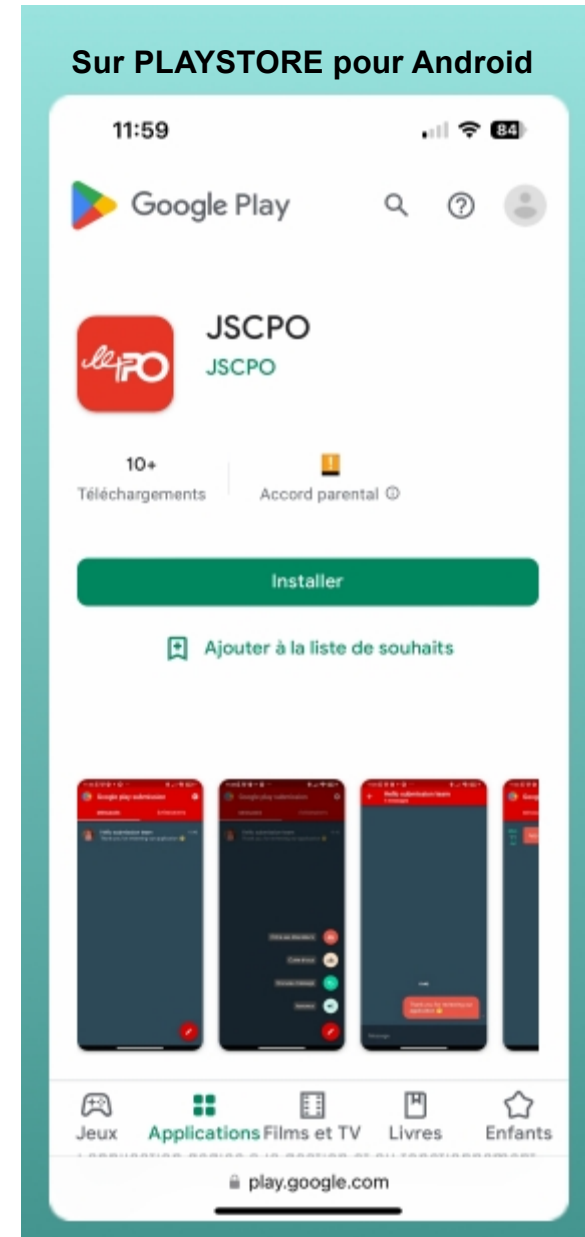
Sur PLAYSTORE pour Android

11:59

84

Google Play

JSCPO

JSCPO

10+
Téléchargements

Accord parental ⓘ

Installer

Ajouter à la liste de souhaits

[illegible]

Jeux

Applications

Films et TV

Livres

Enfants

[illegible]

play.google.com